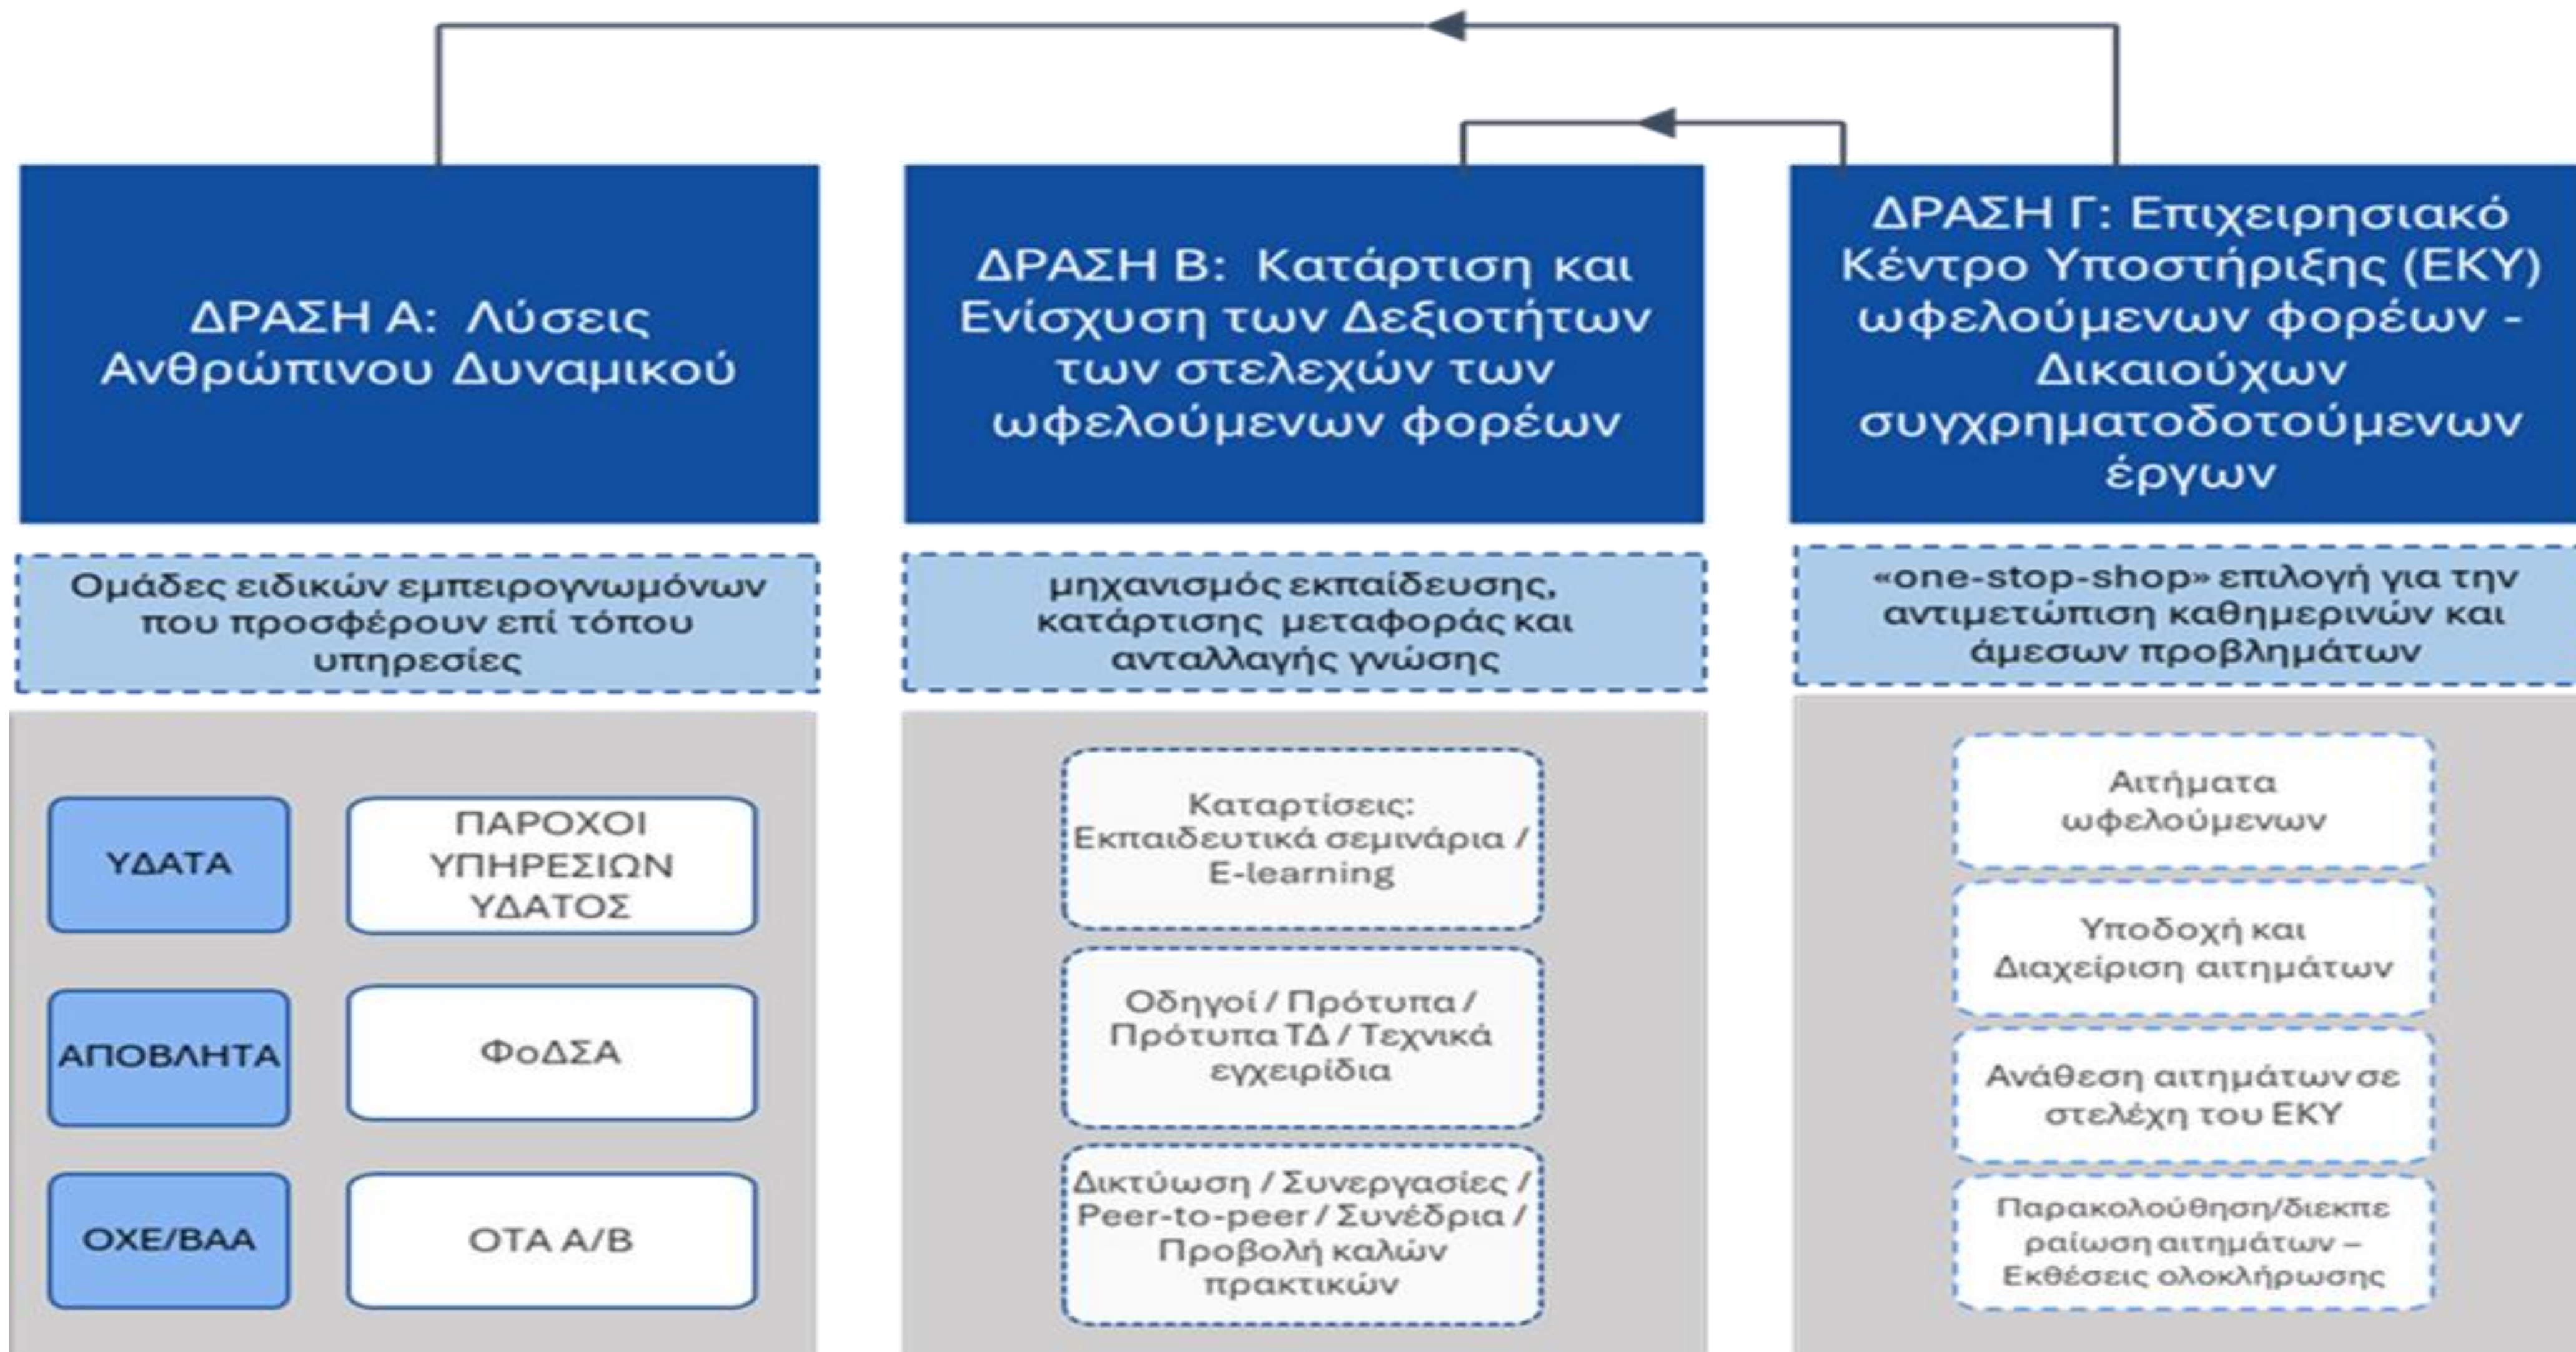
ΔΡΑΣΗ Α: Λύσεις Ανθρώπινου Δυναμικού

Ομάδες ειδικών εμπειρογνωμόνων που προσφέρουν επί τόπου υπηρεσίες

ΥΔΑΤΑ

ΠΑΡΟΧΟΙ ΥΠΗΡΕΣΙΩΝ ΥΔΑΤΟΣ

ΑΠΟΒΛΗΤΑ

ΦοΔΣΑ

ΟΧΕ/ΒΑΑ

ΟΤΑ Α/Β

ΔΡΑΣΗ Β: Κατάρτιση και Ενίσχυση των Δεξιοτήτων των στελεχών των ωφελούμενων φορέων

μηχανισμός εκπαίδευσης, κατάρτισης μεταφοράς και ανταλλαγής γνώσης

Καταρτίσεις: Εκπαιδευτικά σεμινάρια / E-learning

Οδηγοί / Πρότυπα / Πρότυπα ΤΔ / Τεχνικά εγχειρίδια

Δικτύωση / Συνεργασίες / Peer-to-peer / Συνέδρια / Προβολή καλών πρακτικών

ΔΡΑΣΗ Γ: Επιχειρησιακό Κέντρο Υποστήριξης (ΕΚΥ) ωφελούμενων φορέων - Δικαιούχων συγχρηματοδοτούμενων έργων

«one-stop-shop» επιλογή για την αντιμετώπιση καθημερινών και άμεσων προβλημάτων

Αιτήματα ωφελούμενων

Υποδοχή και Διαχείριση αιτημάτων

Ανάθεση αιτημάτων σε στελέχη του ΕΚΥ

Παρακολούθηση/διεκπεραίωση αιτημάτων – Εκθέσεις ολοκλήρωσης